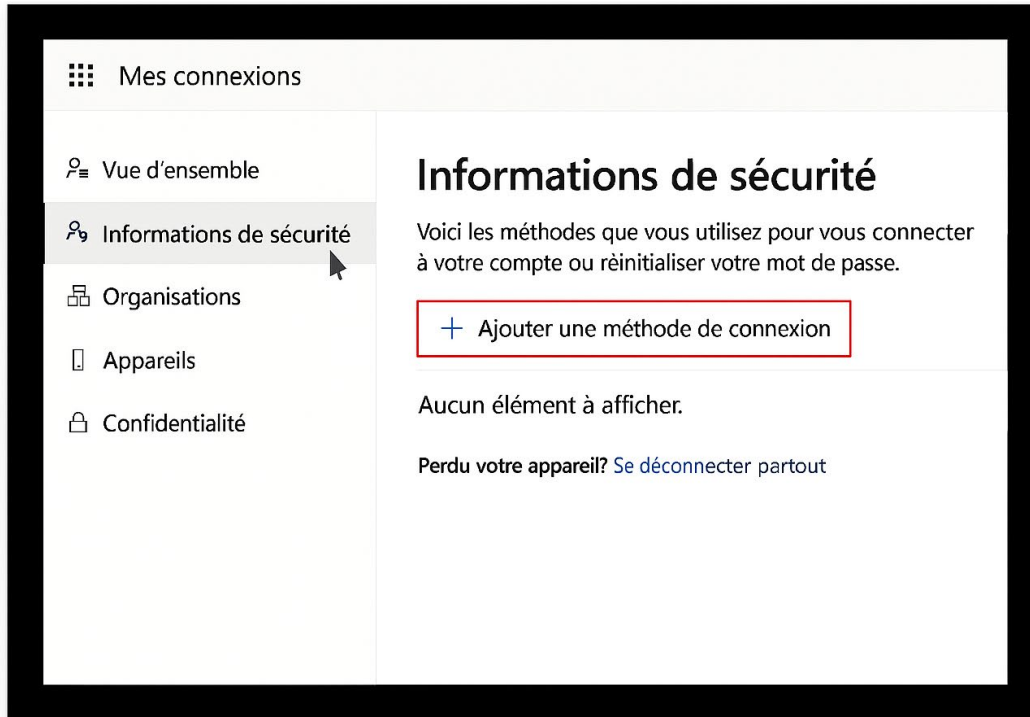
Mes connexions

Vue d’ensemble

Informations de sécurité

Organisations

Appareils

Confidentialité

Informations de sécurité

Voici les méthodes que vous utilisez pour vous connecter à votre compte ou rèinitialiser votre mot de passe.

+ Ajouter une méthode de connexion

Aucun élément à afficher.

Perdu votre appareil? Se déconnecter partout